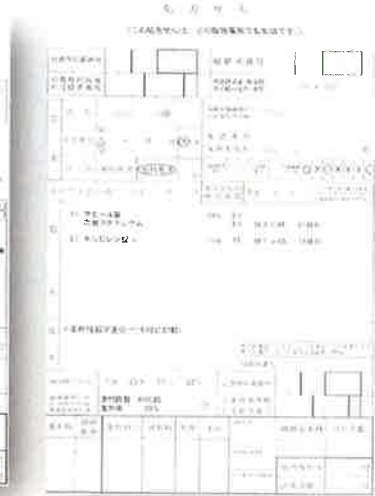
処方せん

（この処方せんは、どの保険薬局でも有効です。）

公費負担者番号

公費負担医療の受給者番号

保険者番号

被保険者証・被保険者手帳の記号・番号

氏名

生年月日

保険医療機関の所在地及び名称

電話番号

保険医氏名

交付年月日

処方せんの使用期間

1) アモバン錠
　　アモバン　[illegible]

2) ホリゾン錠 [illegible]

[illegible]

保険薬局の所在地及び名称

保険薬剤師氏名

調剤済年月日